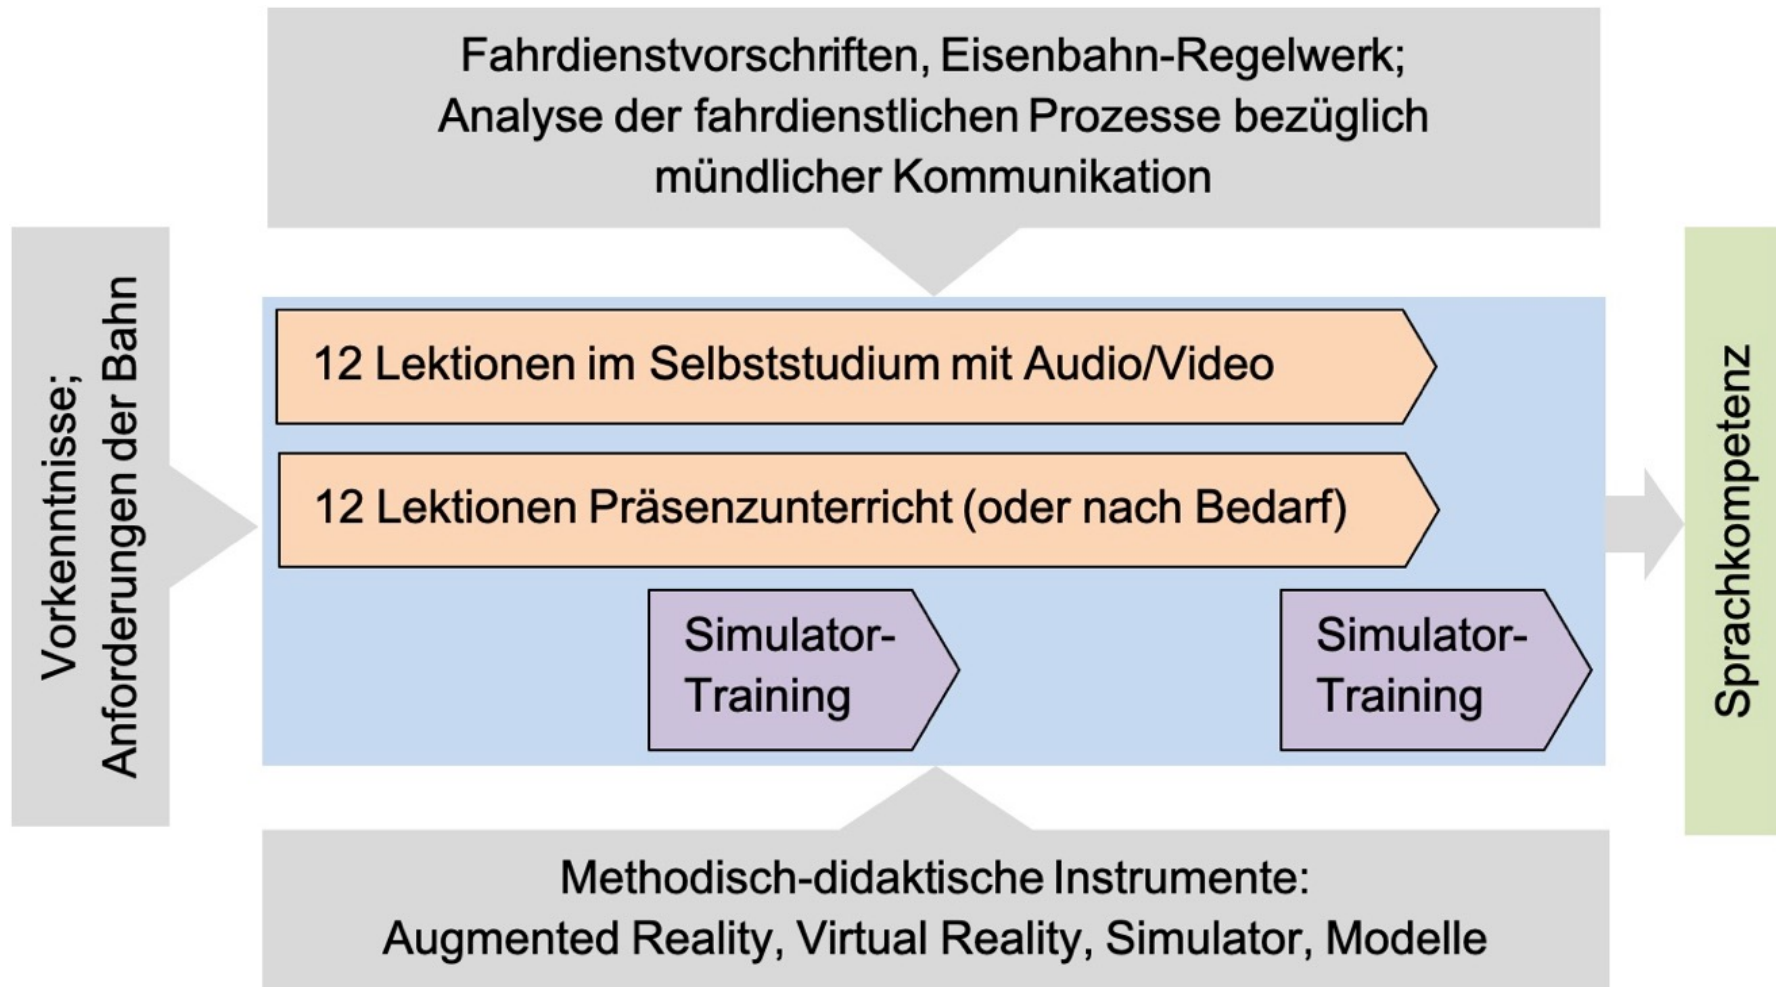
Fahrdienstvorschriften, Eisenbahn-Regelwerk; Analyse der fahrdienstlichen Prozesse bezüglich mündlicher Kommunikation

Vorkenntnisse; Anforderungen der Bahn

12 Lektionen im Selbststudium mit Audio/Video

12 Lektionen Präsenzunterricht (oder nach Bedarf)

Simulator-Training

Simulator-Training

Sprachkompetenz

Methodisch-didaktische Instrumente: Augmented Reality, Virtual Reality, Simulator, Modelle